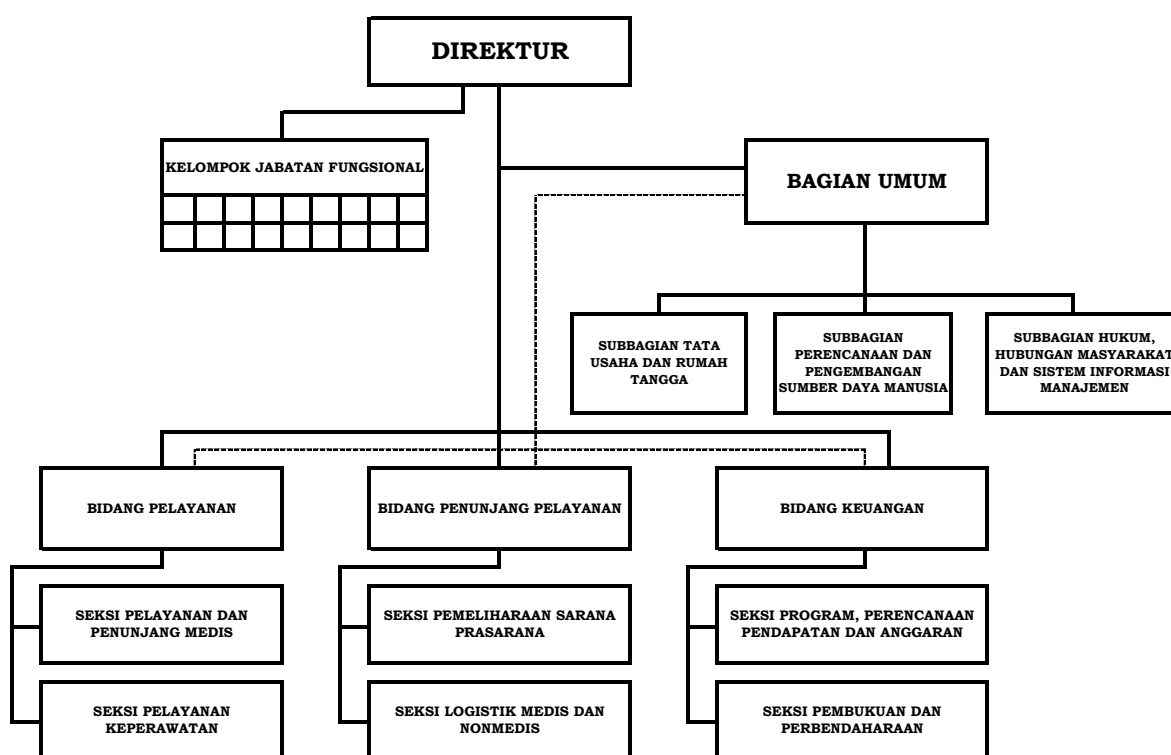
DIREKTUR

KELOMPOK JABATAN FUNGSIONAL

BAGIAN UMUM

SUBBAGIAN TATA USAHA DAN RUMAH TANGGA

SUBBAGIAN PERENCANAAN DAN PENGEMBANGAN SUMBER DAYA MANUSIA

SUBBAGIAN HUKUM, HUBUNGAN MASYARAKAT DAN SISTEM INFORMASI MANAJEMEN

BIDANG PELAYANAN

BIDANG PENUNJANG PELAYANAN

BIDANG KEUANGAN

SEKSI PELAYANAN DAN PENUNJANG MEDIS

SEKSI PELAYANAN KEPERAWATAN

SEKSI PEMELIHARAAN SARANA PRASARANA

SEKSI LOGISTIK MEDIS DAN NONMEDIS

SEKSI PROGRAM, PERENCANAAN PENDAPATAN DAN ANGGARAN

SEKSI PEMBUKUAN DAN PERBENDAHARAAN